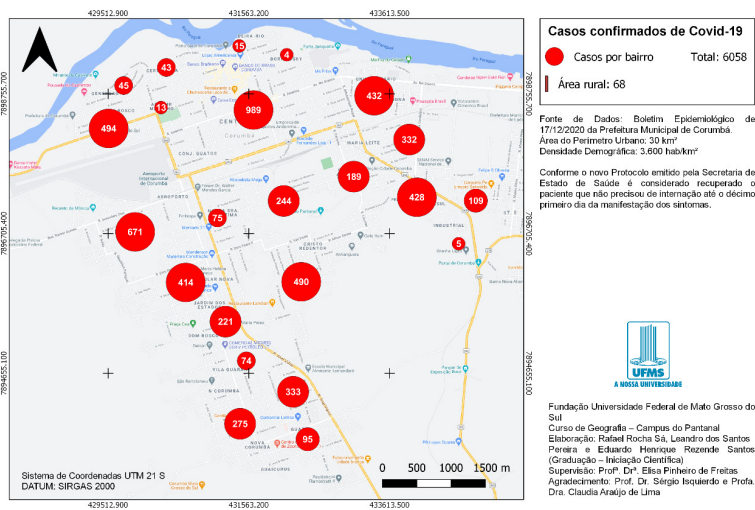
429512.900 431563.200 433613.500

Casos confirmados de Covid-19

Casos por bairro Total: 6058

Área rural: 68

15
4
43
45
13
989
432
494
332
189
244
428
109
75
671
5
414
490
221
74
333
275
95

7898755.700
7896705.400
7894655.100

Sistema de Coordenadas UTM 21 S
DATUM: SIRGAS 2000

0 500 1000 1500 m

429512.900 431563.200 433613.500

Fonte de Dados: Boletim Epidemiológico de 17/12/2020 da Prefeitura Municipal de Corumbá.
Área do Perímetro Urbano: 30 km²
Densidade Demográfica: 3.600 hab/km²

Conforme o novo Protocolo emitido pela Secretaria de Estado de Saúde é considerado recuperado o paciente que não precisou de internação até o décimo primeiro dia da manifestação dos sintomas.

UFMS
A NOSSA UNIVERSIDADE

Fundação Universidade Federal de Mato Grosso do Sul
Curso de Geografia – Campus do Pantanal
Elaboração: Rafael Rocha Sá, Leandro dos Santos Pereira e Eduardo Henrique Rezende Santos (Graduação – Iniciação Científica)
Supervisão: Profª. Drª. Elisa Pinheiro de Freitas
Agradecimento: Prof. Dr. Sérgio Isquierdo e Profa. Dra. Claudia Araújo de Lima